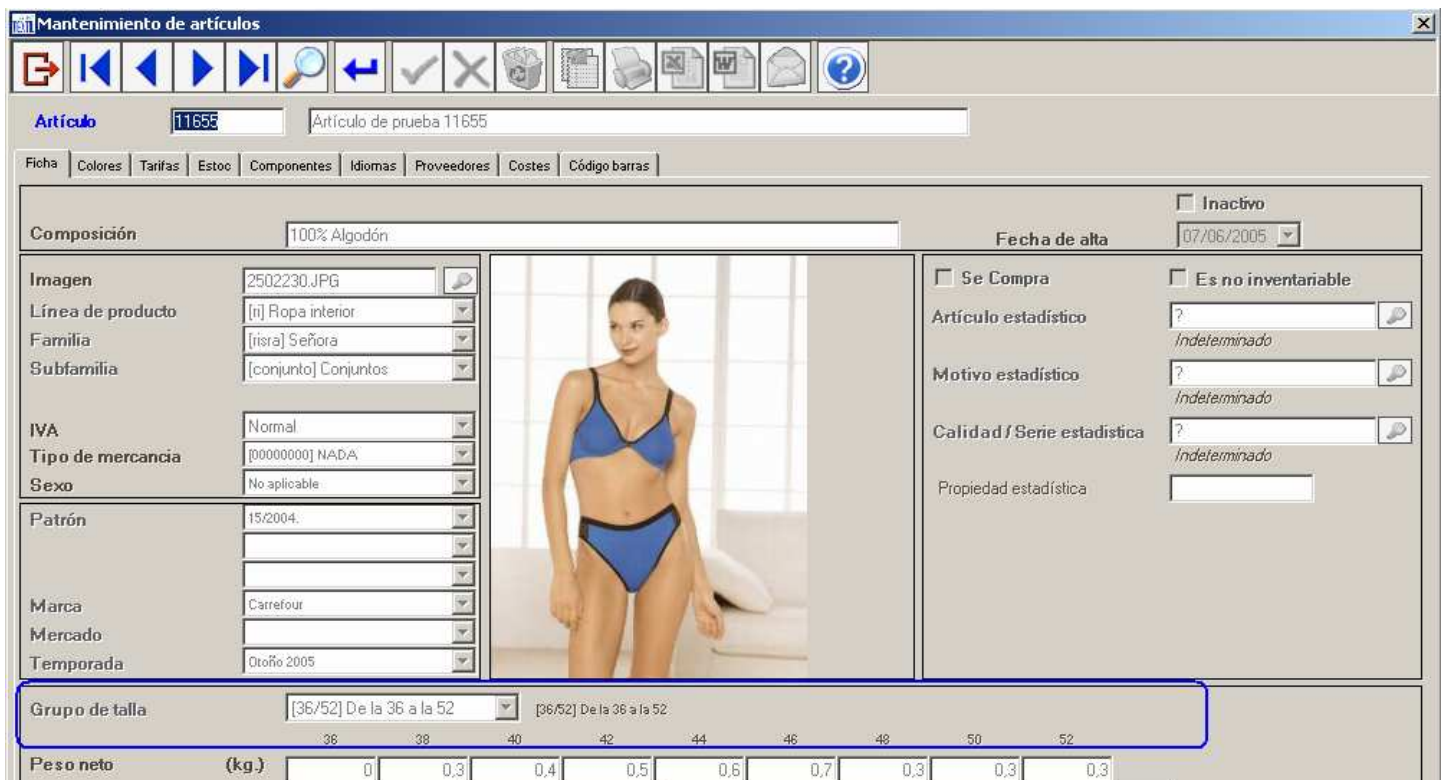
Mantenimiento de artículos

Artículo 11655 Artículo de prueba 11655

Ficha | Colores | Tarifas | Estoc | Componentes | Idiomas | Proveedores | Costes | Código barras

Inactivo

Composición 100% Algodón

Fecha de alta 07/06/2005

Imagen 2502230.JPG
Línea de producto [ri] Ropa interior
Familia [risra] Señora
Subfamilia [conjunto] Conjuntos

IVA Normal
Tipo de mercancia [00000000] NADA
Sexo No aplicable

Patrón 15/2004.

Marca Carrefour
Mercado
Temporada Otoño 2005

Se Compra
Es no inventariable
Artículo estadístico ?
Indeterminado
Motivo estadístico ?
Indeterminado
Calidad / Serie estadistica ?
Indeterminado
Propiedad estadística

Grupo de talla [36/52] De la 36 a la 52 [36/52] De la 36 a la 52

| | | 36 | 38 | 40 | 42 | 44 | 46 | 48 | 50 | 52 |
|---|---|---|---|---|---|---|---|---|---|---|
| Peso neto | (kg.) | 0 | 0,3 | 0,4 | 0,5 | 0,6 | 0,7 | 0,3 | 0,3 | 0,3 |